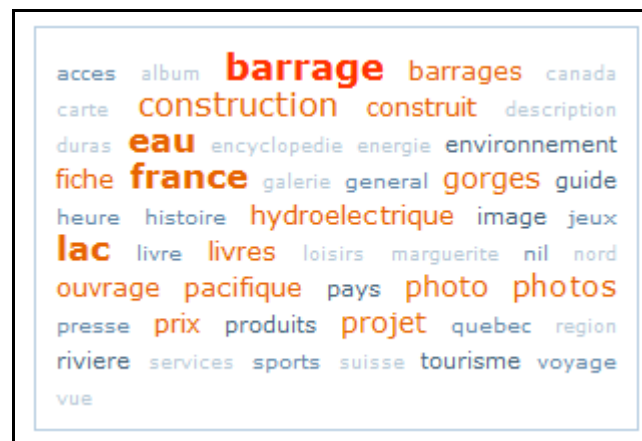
acces album barrage barrages canada carte construction construit description duras eau encyclopedie energie environnement fiche france galerie general gorges guide heure histoire hydroelectrique image jeux lac livre livres loisirs marguerite nil nord ouvrage pacifique pays photo photos presse prix produits projet quebec region riviere services sports suisse tourisme voyage vue